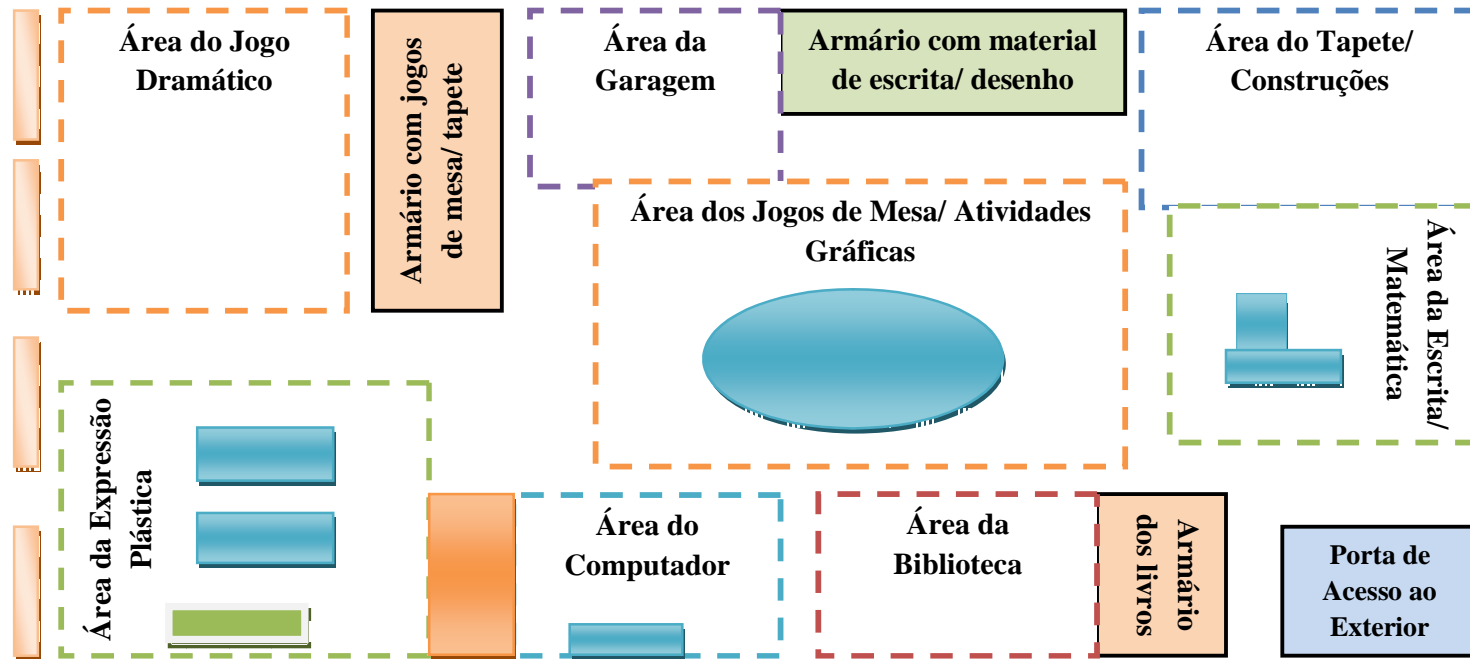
Área do Jogo Dramático

Armário com jogos de mesa/ tapete

Área da Garagem

Armário com material de escrita/ desenho

Área do Tapete/ Construções

Área dos Jogos de Mesa/ Atividades Gráficas

Área da Escrita/ Matemática

Área da Expressão Plástica

Área do Computador

Área da Biblioteca

Armário dos livros

Porta de Acesso ao Exterior